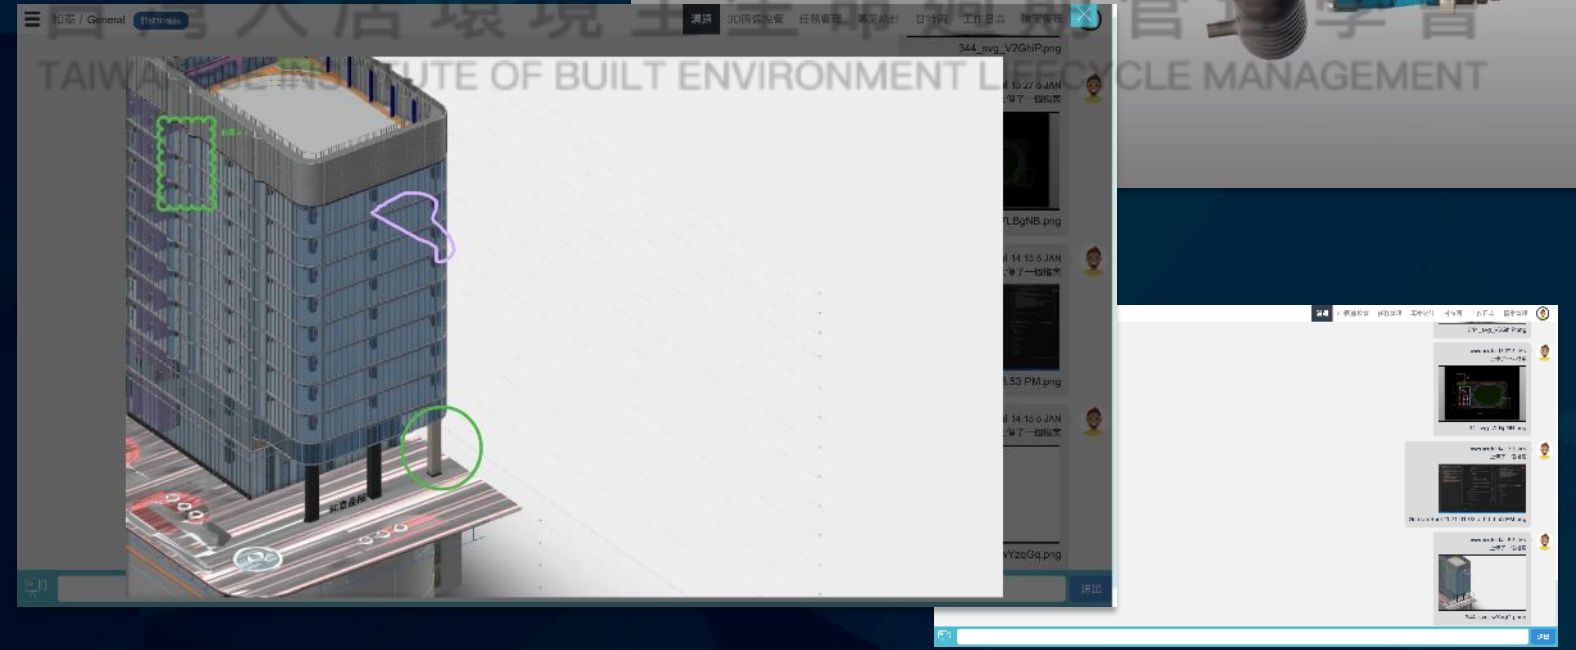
台灣大居環境生命週期管理學會
TAIWAN INSTITUTE OF BUILT ENVIRONMENT LIFECYCLE MANAGEMENT

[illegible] / General
溝通
3D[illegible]
任務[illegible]
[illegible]
工作日誌
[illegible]

344_svg_V2GhP.png
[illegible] 15:27 5 JAN
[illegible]
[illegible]LBgNB.png
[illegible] 14:15 5 JAN
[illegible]
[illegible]53 PM.png
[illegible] 14:15 5 JAN
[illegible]
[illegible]Y2gGq.png
送出

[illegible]